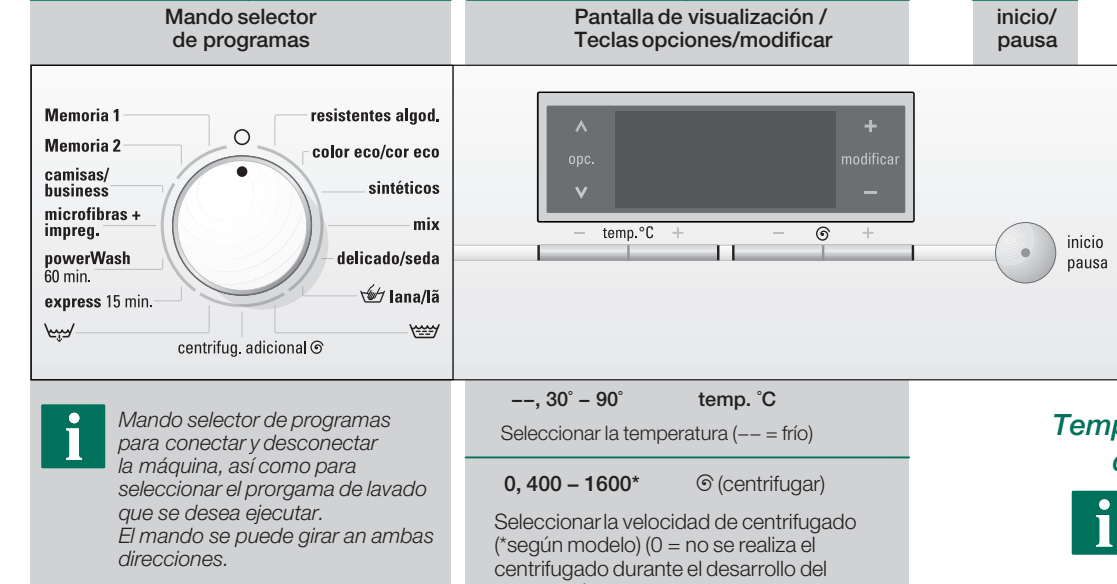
Mando selector de programas

Pantalla de visualización / Teclas opciones/modificar

inicio/ pausa

Memoria 1
Memoria 2
camisas/ business
microfibras + impreg.
powerWash 60 min.
express 15 min.

centrifug. adicional

resistentes algod.
color eco/cor eco
sintéticos
mix
delicado/seda
lana/lã

opc.
modificar
temp. °C

inicio
pausa

Mando selector de programas para conectar y desconectar la máquina, así como para seleccionar el prorgama de lavado que se desea ejecutar. El mando se puede girar an ambas direcciones.

––, 30° – 90° temp. °C

Seleccionar la temperatura (–– = frío)

0, 400 – 1600* (centrifugar)

Seleccionar la velocidad de centrifugado (*según modelo) (0 = no se realiza el centrifugado durante el desarrollo del

Temp

c